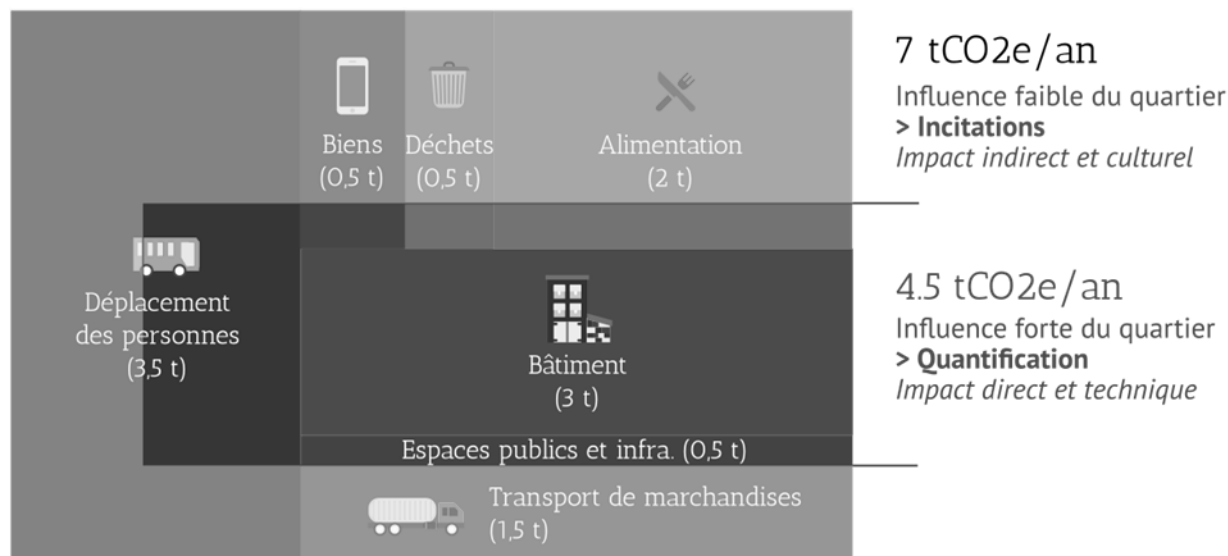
Biens (0,5 t)

Déchets (0,5 t)

Alimentation (2 t)

7 tCO2e/an

Influence faible du quartier

**> Incitations**

*Impact indirect et culturel*

Déplacement des personnes (3,5 t)

Bâtiment (3 t)

4.5 tCO2e/an

Influence forte du quartier

**> Quantification**

*Impact direct et technique*

Espaces publics et infra. (0,5 t)

Transport de marchandises (1,5 t)